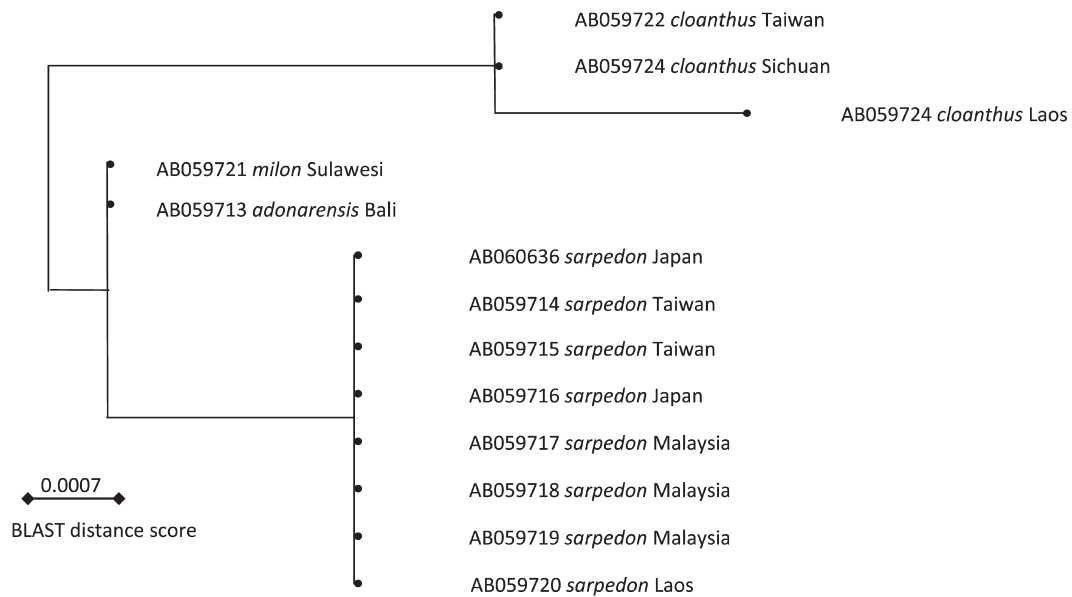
AB059722 *cloanthus* Taiwan

AB059724 *cloanthus* Sichuan

AB059724 *cloanthus* Laos

AB059721 *milon* Sulawesi

AB059713 *adonarensis* Bali

AB060636 *sarpedon* Japan

AB059714 *sarpedon* Taiwan

AB059715 *sarpedon* Taiwan

AB059716 *sarpedon* Japan

AB059717 *sarpedon* Malaysia

AB059718 *sarpedon* Malaysia

AB059719 *sarpedon* Malaysia

AB059720 *sarpedon* Laos

0.0007

BLAST distance score